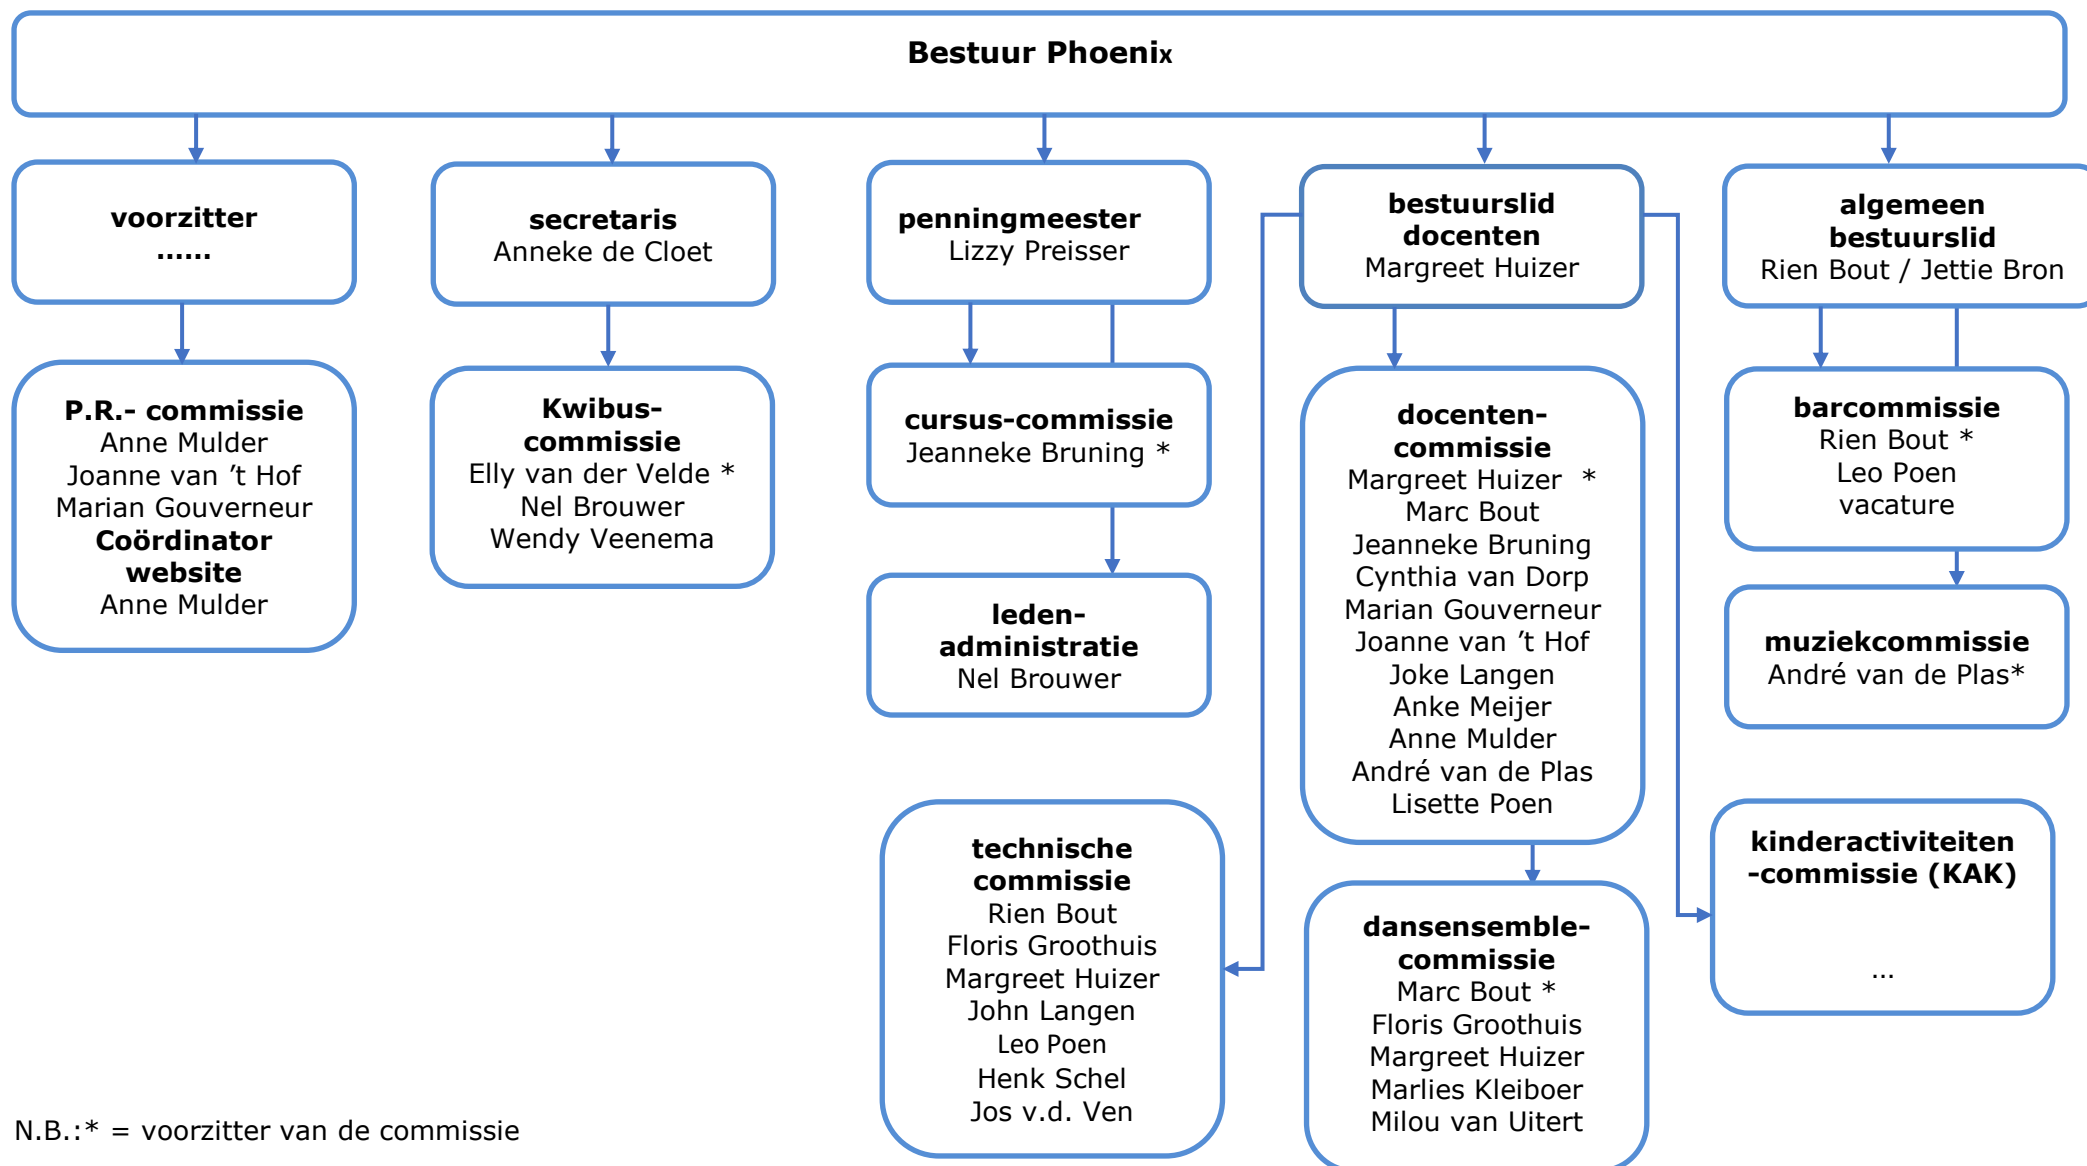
**Bestuur Phoenix**

**voorzitter**
……

**secretaris**
Anneke de Cloet

**penningmeester**
Lizzy Preisser

**bestuurslid docenten**
Margreet Huizer

**algemeen bestuurslid**
Rien Bout / Jettie Bron

**P.R.- commissie**
Anne Mulder
Joanne van 't Hof
Marian Gouverneur
**Coördinator website**
Anne Mulder

**Kwibus-commissie**
Elly van der Velde *
Nel Brouwer
Wendy Veenema

**cursus-commissie**
Jeanneke Bruning *

**leden-administratie**
Nel Brouwer

**docenten-commissie**
Margreet Huizer *
Marc Bout
Jeanneke Bruning
Cynthia van Dorp
Marian Gouverneur
Joanne van 't Hof
Joke Langen
Anke Meijer
Anne Mulder
André van de Plas
Lisette Poen

**barcommissie**
Rien Bout *
Leo Poen
vacature

**muziekcommissie**
André van de Plas*

**technische commissie**
Rien Bout
Floris Groothuis
Margreet Huizer
John Langen
Leo Poen
Henk Schel
Jos v.d. Ven

**dansensemble-commissie**
Marc Bout *
Floris Groothuis
Margreet Huizer
Marlies Kleiboer
Milou van Uitert

**kinderactiviteiten -commissie (KAK)**
…

N.B.:* = voorzitter van de commissie